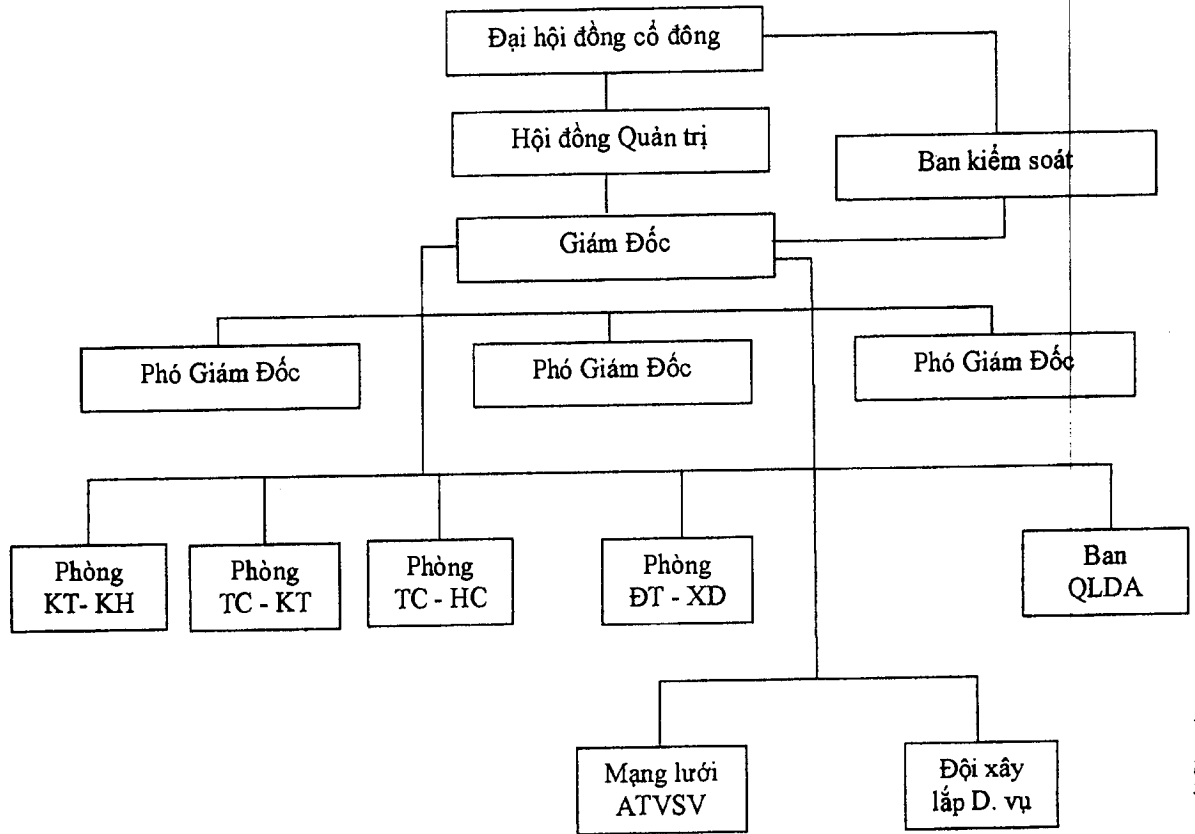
Đại hội đồng cổ đông

Hội đồng Quản trị

Ban kiểm soát

Giám Đốc

Phó Giám Đốc

Phó Giám Đốc

Phó Giám Đốc

Phòng KT- KH

Phòng TC - KT

Phòng TC - HC

Phòng ĐT - XD

Ban QLDA

Mạng lưới ATVSV

Đội xây lắp D. vụ